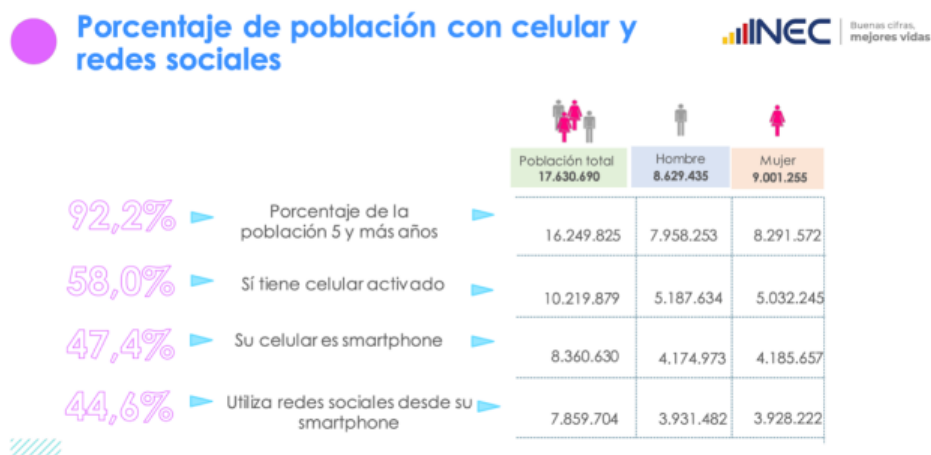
Porcentaje de población con celular y redes sociales

INEC Buenas cifras, mejores vidas

| | | Población total 17.630.690 | Hombre 8.629.435 | Mujer 9.001.255 |
|---|---|---|---|---|
| 92,2% | Porcentaje de la población 5 y más años | 16.249.825 | 7.958.253 | 8.291.572 |
| 58,0% | Sí tiene celular activado | 10.219.879 | 5.187.634 | 5.032.245 |
| 47,4% | Su celular es smartphone | 8.360.630 | 4.174.973 | 4.185.657 |
| 44,6% | Utiliza redes sociales desde su smartphone | 7.859.704 | 3.931.482 | 3.928.222 |